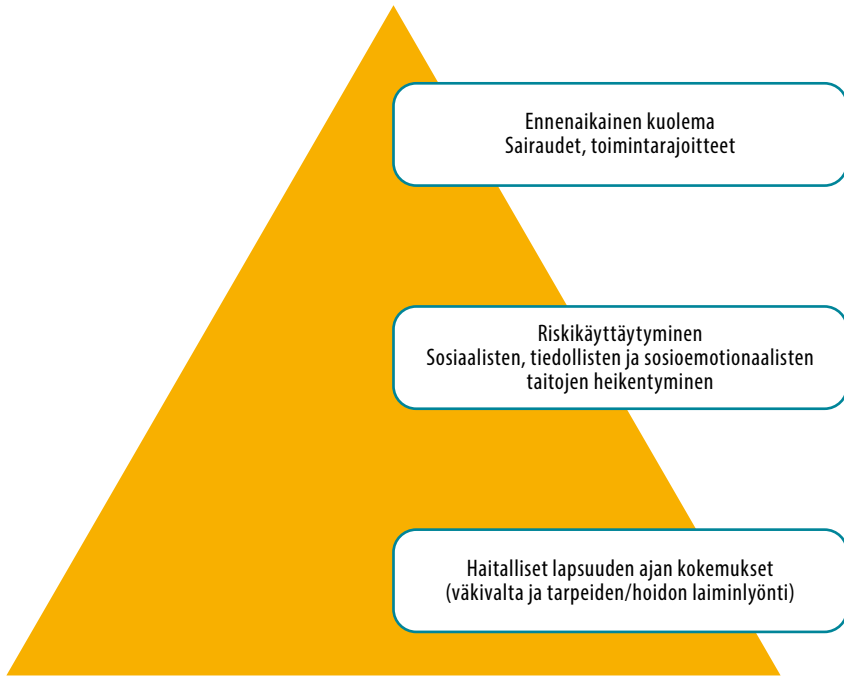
Ennenaikainen kuolema
Sairaudet, toimintarajoitteet

Riskikäyttäytyminen
Sosiaalisten, tiedollisten ja sosioemotionaalisten taitojen heikentyminen

Haitalliset lapsuuden ajan kokemukset
(väkivalta ja tarpeiden/hoidon laiminlyönti)